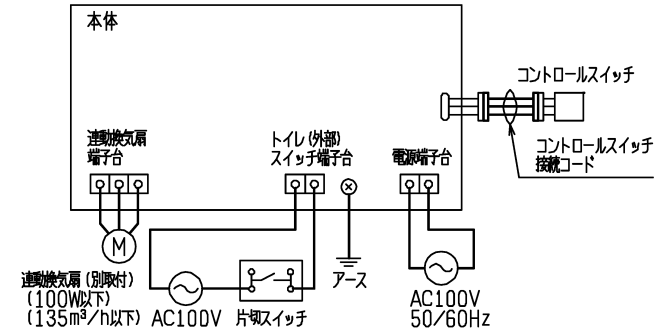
本体

コントロールスイッチ

コントロールスイッチ 接続コード

連動換気扇 端子台

トイレ(外部) スイッチ端子台

電源端子台

M

連動換気扇(別取付) (100W以下) (135m³/h以下)

AC100V

片切スイッチ

アース

AC100V 50/60Hz